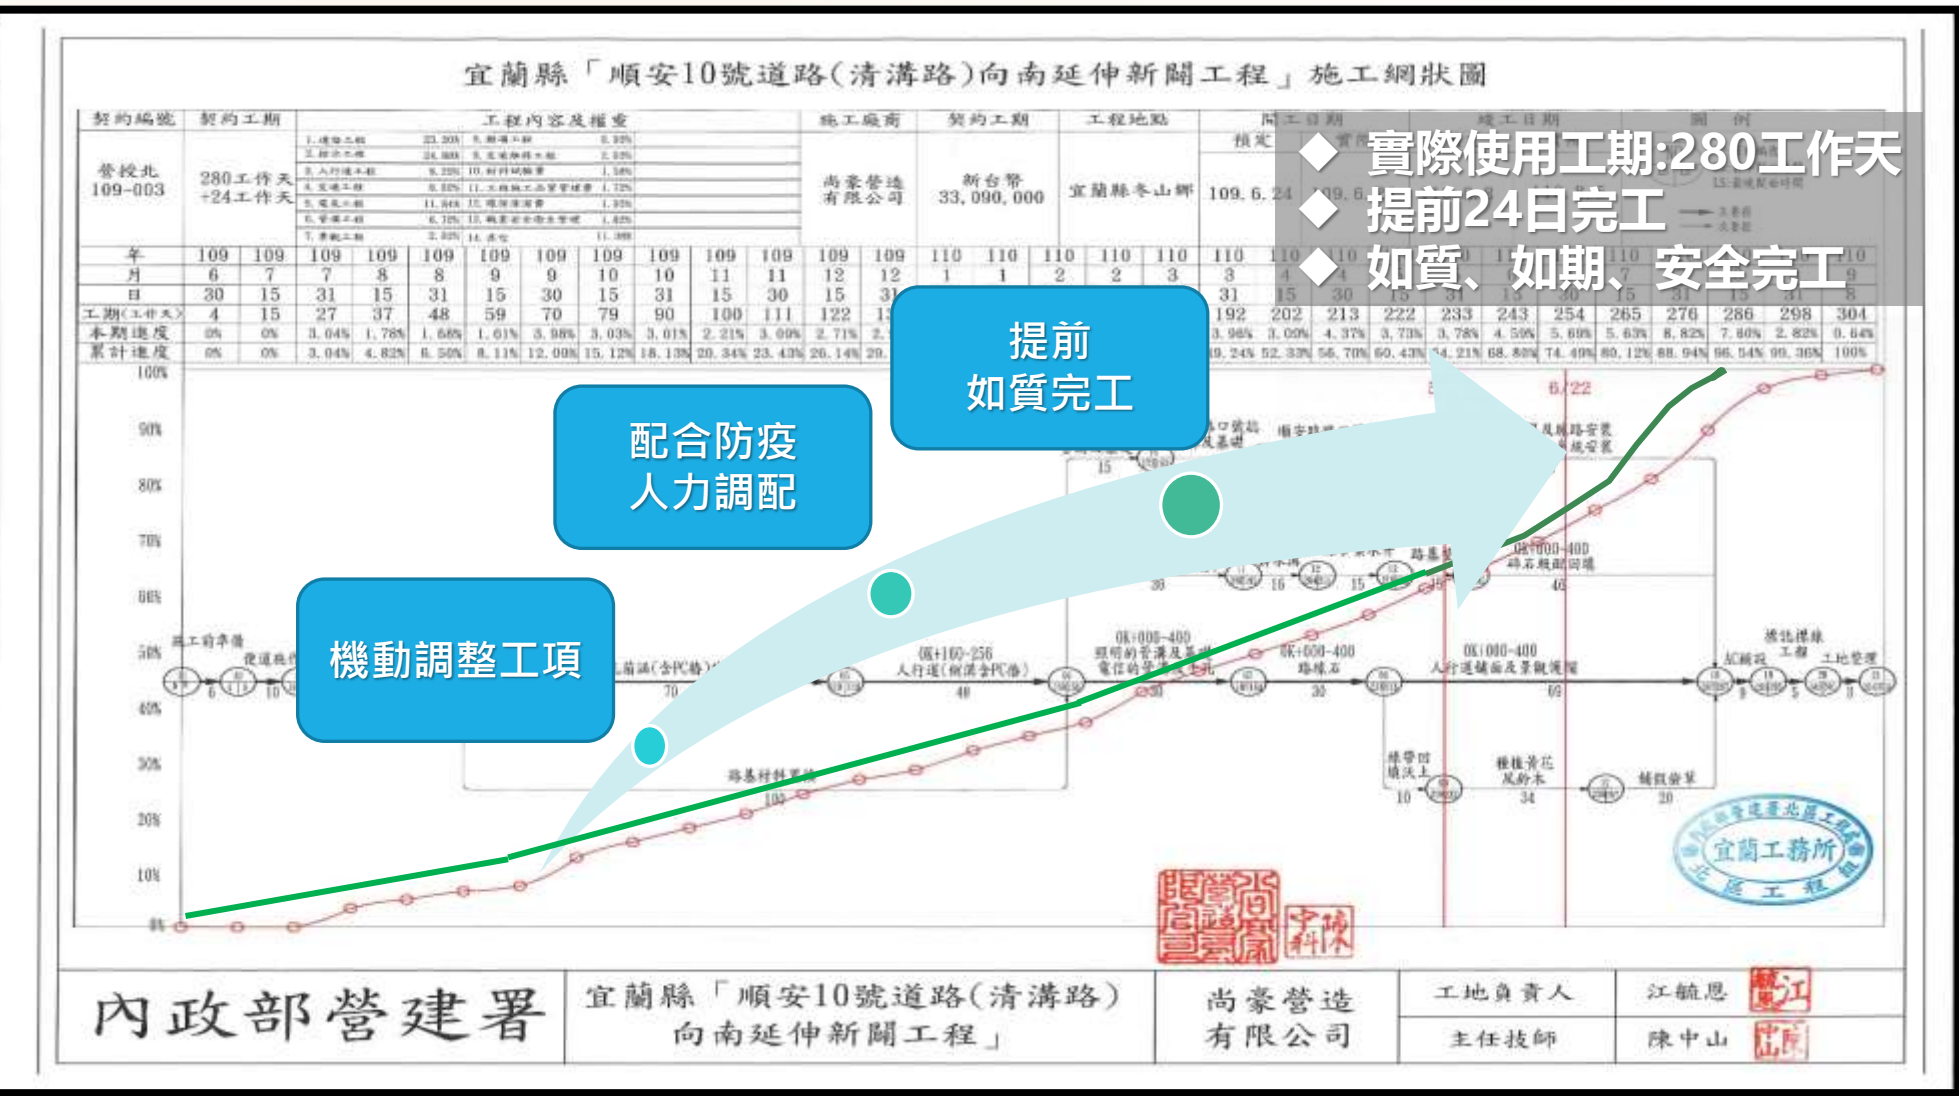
宜蘭縣「順安10號道路(清溝路)向南延伸新闢工程」施工網狀圖

契約編號 | 契約工期 | 工程內容及權重 | 施工廠商 | 契約工期 | 工程地點 | 開工日期 | 竣工日期 | 圖例

營投北 109-003

280工作天 +24工作天

尚豪營造有限公司

新台幣 33,090,000

宜蘭縣冬山鄉

預定 109.6.24

◆ 實際使用工期:280工作天
◆ 提前24日完工
◆ 如質、如期、安全完工

| 年 | 109 | 109 | 109 | 109 | 109 | 109 | 109 | 109 | 109 | 109 | 109 | 109 | 109 | 110 | 110 | 110 | 110 | 110 | 110 |
|---|---|---|---|---|---|---|---|---|---|---|---|---|---|---|---|---|---|---|---|
| 月 | 6 | 7 | 7 | 8 | 8 | 9 | 9 | 10 | 10 | 11 | 11 | 12 | 12 | 1 | 1 | 2 | 2 | 3 | 3 |
| 日 | 30 | 15 | 31 | 15 | 31 | 15 | 30 | 15 | 31 | 15 | 30 | 15 | 31 | | | | | | 31 |
| 工期(工作天) | 4 | 15 | 27 | 37 | 48 | 59 | 70 | 79 | 90 | 100 | 111 | 122 | | | | | | | 192 |
| 本期進度 | 0% | 0% | 3.04% | 1.78% | 1.68% | 1.61% | 3.98% | 3.03% | 3.01% | 2.21% | 3.09% | 2.71% | | | | | | | 3.96% |
| 累計進度 | 0% | 0% | 3.04% | 4.82% | 6.50% | 8.11% | 12.09% | 15.12% | 18.13% | 20.34% | 23.43% | 26.14% | | | | | | | |

| 15 | 30 | 15 | 31 | 15 | 30 | 15 | 31 | 15 | 31 | 8 |
|---|---|---|---|---|---|---|---|---|---|---|
| 202 | 213 | 222 | 233 | 243 | 254 | 265 | 276 | 286 | 298 | 304 |
| 3.09% | 4.37% | 3.73% | 3.78% | 4.59% | 5.69% | 5.63% | 8.82% | 7.60% | 2.82% | 0.64% |
| 52.33% | 56.70% | 60.43% | | 68.80% | 74.49% | 80.12% | 88.94% | 96.54% | 99.36% | 100% |

100% 90% 80% 70% 60% 50% 40% 30% 20% 10% 0%

提前 如質完工

配合防疫 人力調配

機動調整工項

6/22

路基材料運輸 100

人行道(樹溝含PC鋪) 40

0K+000-400 碎石級配回填

0K+000-400 人行道舖面及景觀植栽 69

宜蘭工務所

內政部營建署

宜蘭縣「順安10號道路(清溝路)向南延伸新闢工程」

尚豪營造有限公司

工地負責人 江毓恩

主任技師 陳中山